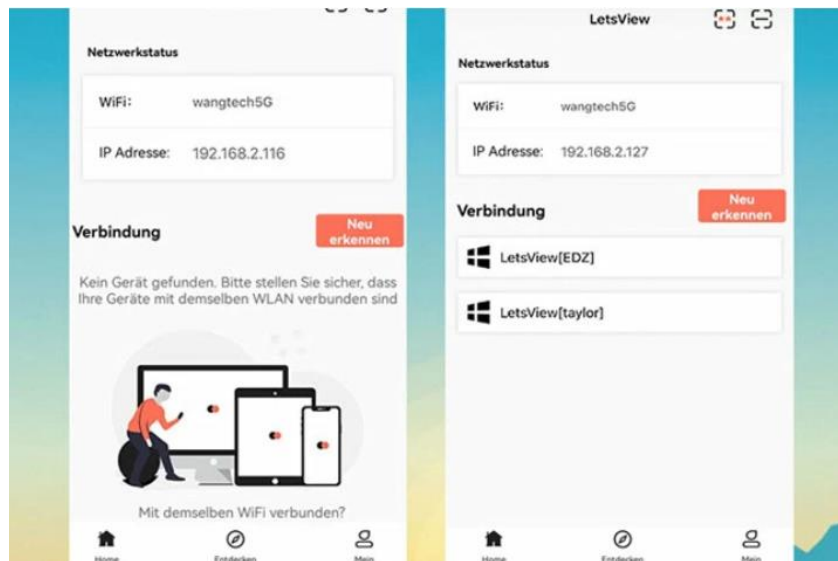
Netzwerkstatus

WiFi: wangtech5G

IP Adresse: 192.168.2.116

Verbindung

Neu erkennen

Kein Gerät gefunden. Bitte stellen Sie sicher, dass Ihre Geräte mit demselben WLAN verbunden sind

Mit demselben WiFi verbunden?

Home Entdecken Mein

LetsView

Netzwerkstatus

WiFi: wangtech5G

IP Adresse: 192.168.2.127

Verbindung

Neu erkennen

LetsView[EDZ]

LetsView[taylor]

Home Entdecken Mein